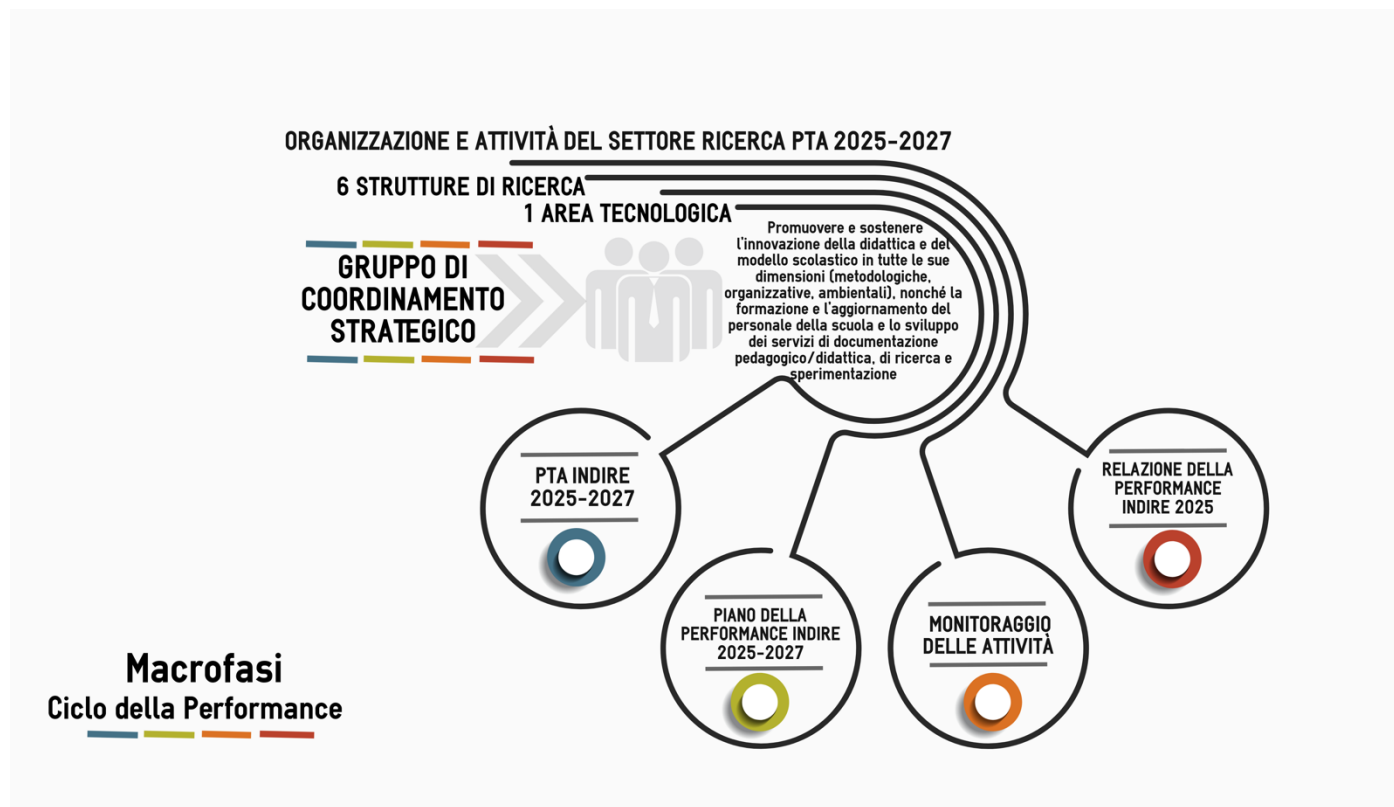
ORGANIZZAZIONE E ATTIVITÀ DEL SETTORE RICERCA PTA 2025-2027

6 STRUTTURE DI RICERCA

1 AREA TECNOLOGICA

GRUPPO DI COORDINAMENTO STRATEGICO

Promuovere e sostenere l'innovazione della didattica e del modello scolastico in tutte le sue dimensioni (metodologiche, organizzative, ambientali), nonché la formazione e l'aggiornamento del personale della scuola e lo sviluppo dei servizi di documentazione pedagogico/didattica, di ricerca e sperimentazione

PTA INDIRE 2025-2027

PIANO DELLA PERFORMANCE INDIRE 2025-2027

MONITORAGGIO DELLE ATTIVITÀ

RELAZIONE DELLA PERFORMANCE INDIRE 2025

Macrofasi
Ciclo della Performance